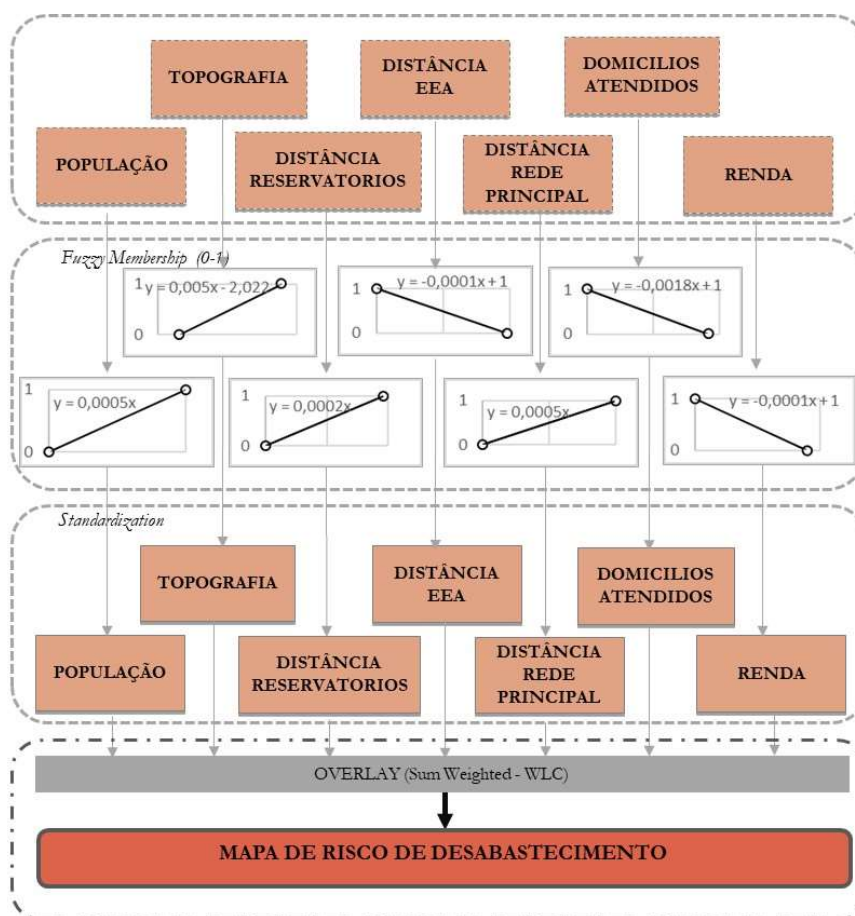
TOPOGRAFIA

DISTÂNCIA EEA

DOMICILIOS ATENDIDOS

POPULAÇÃO

DISTÂNCIA RESERVATORIOS

DISTÂNCIA REDE PRINCIPAL

RENDA

Fuzzy Membership (0-1)

1 $y = 0,005x - 2,022$ 0

1 $y = -0,0001x + 1$ 0

1 $y = -0,0018x + 1$ 0

1 $y = 0,0005x$ 0

1 $y = 0,0002x$ 0

1 $y = 0,0005x$ 0

1 $y = -0,0001x + 1$ 0

Standardization

TOPOGRAFIA

DISTÂNCIA EEA

DOMICILIOS ATENDIDOS

POPULAÇÃO

DISTÂNCIA RESERVATORIOS

DISTÂNCIA REDE PRINCIPAL

RENDA

OVERLAY (Sum Weighted - WLC)

MAPA DE RISCO DE DESABASTECIMENTO